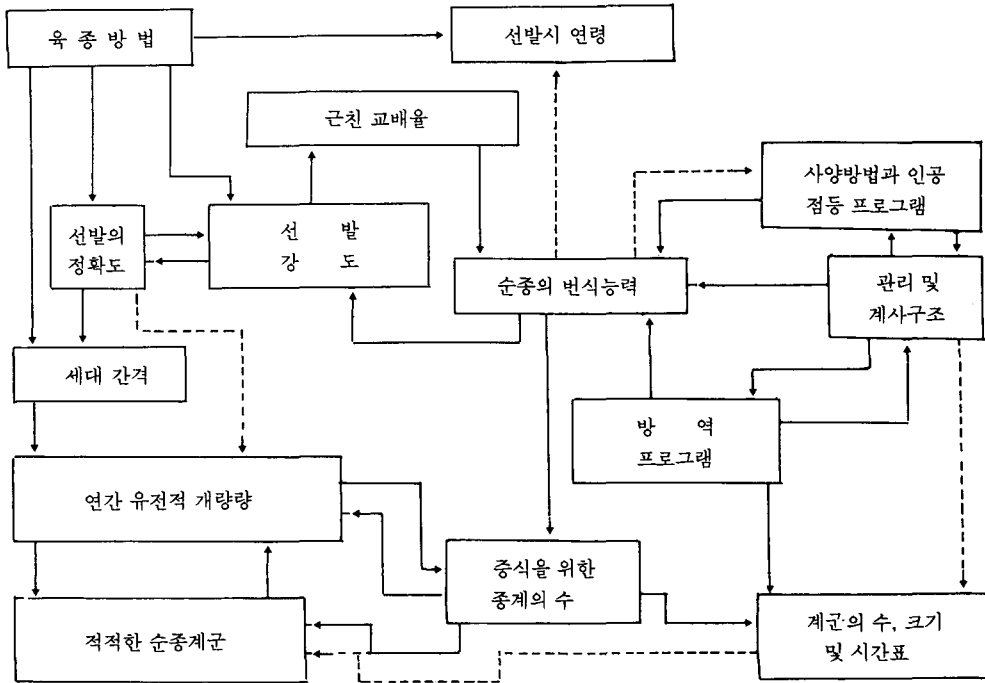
육 종 방 법

선발시 연령

근친 교배율

사양방법과 인공 점등 프로그램

선발의 정확도

선 발 강 도

순종의 번식능력

관리 및 계사구조

세대 간격

방 역 프로그램

연간 유전적 개량량

증식을 위한 종계의 수

적적한 순종계군

계군의 수, 크기 및 시간표